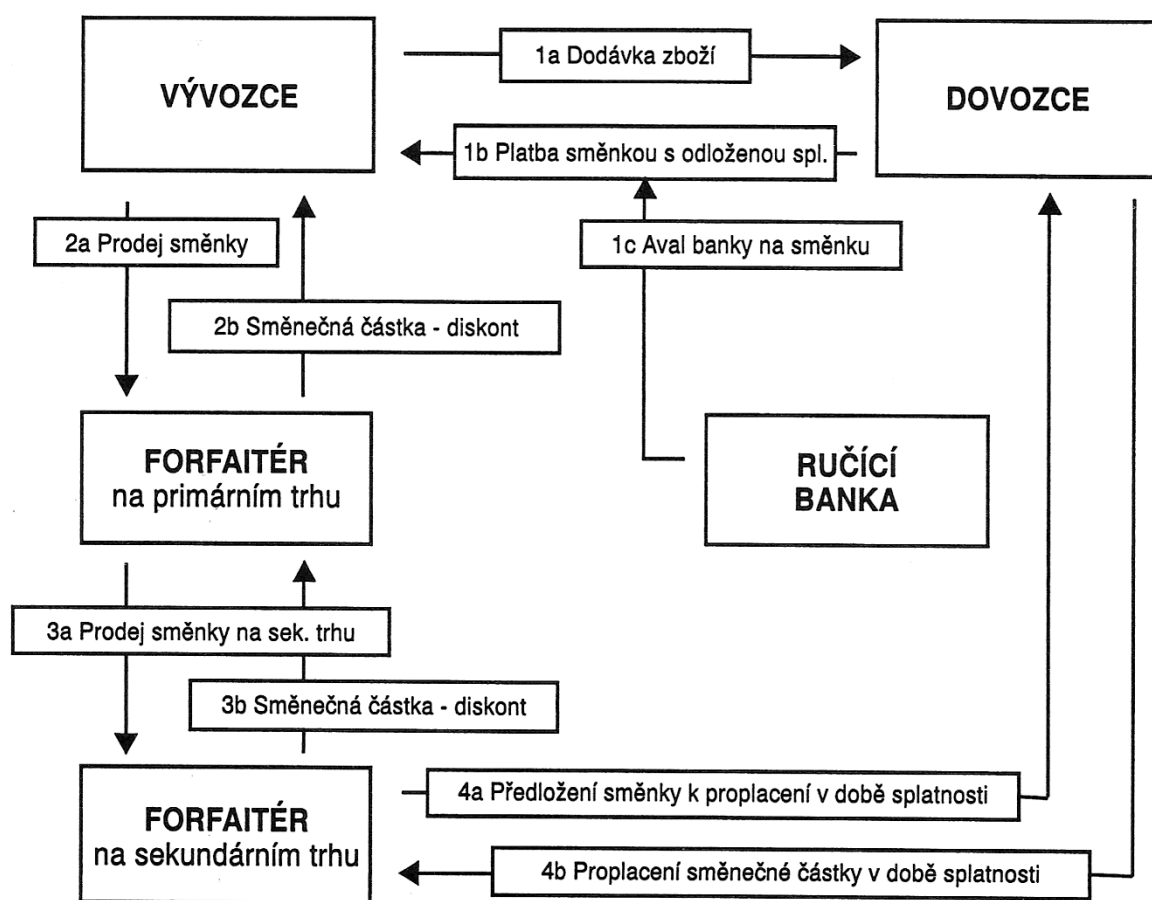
VÝVOZCE

1a Dodávka zboží

DOVOZCE

1b Platba směnkou s odloženou spl.

2a Prodej směnky

1c Aval banky na směnku

2b Směnečná částka - diskont

FORFAITÉR
na primárním trhu

RUČÍCÍ
BANKA

3a Prodej směnky na sek. trhu

3b Směnečná částka - diskont

4a Předložení směnky k proplacení v době splatnosti

FORFAITÉR
na sekundárním trhu

4b Proplacení směnečné částky v době splatnosti